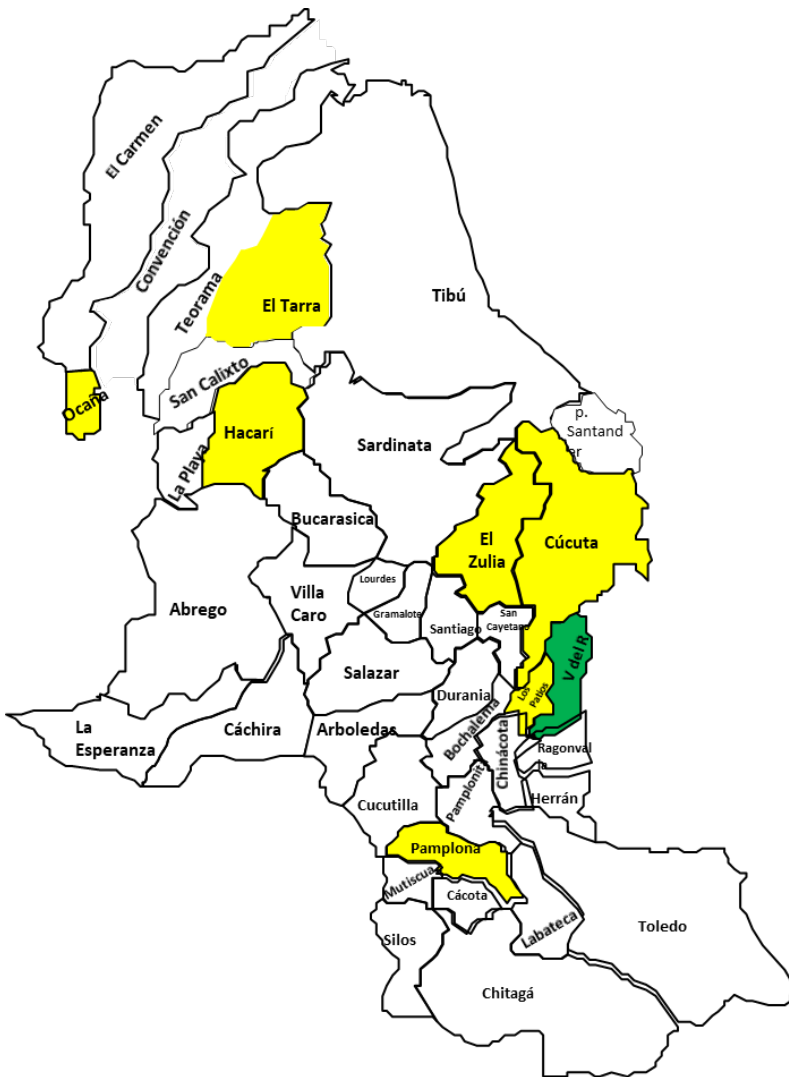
El Carmen

Convención

Teorama

El Tarra

Tibú

San Calixto

Ocaña

Hacarí

p. Santand er

La Playa

Sardinata

Bucarasica

El Zulia

Cúcuta

Lourdes

Villa Caro

Abrego

Gramalote

Santiago

San Cayetano

V del R

Salazar

Los Patios

Durania

La Esperanza

Cáchira

Arboledas

Bochalema

Chinácota

Ragonval ia

Pamplonita

Cucutilla

Herrán

Pamplona

Mutiscua

Cácota

Silos

Labateca

Toledo

Chitagá